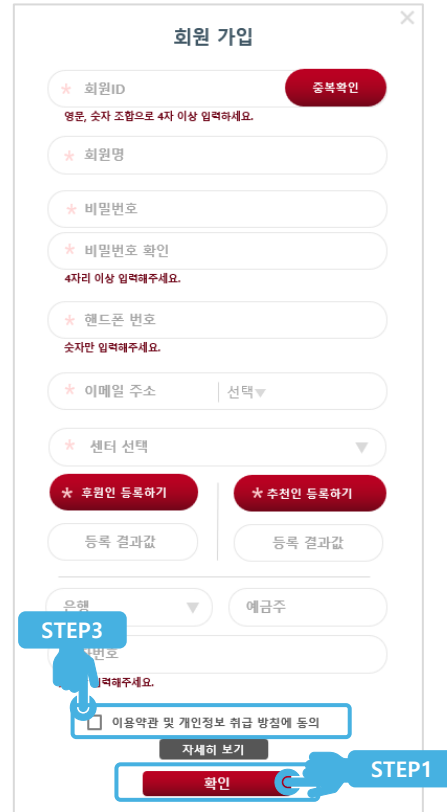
×

회원 가입

* 회원ID

중복확인

영문, 숫자 조합으로 4자 이상 입력하세요.

* 회원명

* 비밀번호

* 비밀번호 확인

4자리 이상 입력해주세요.

* 핸드폰 번호

숫자만 입력해주세요.

* 이메일 주소 | 선택▼

* 센터 선택 ▼

* 후원인 등록하기

* 추천인 등록하기

등록 결과값

등록 결과값

은행 ▼

예금주

STEP3

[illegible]번호

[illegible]력해주세요.

이용약관 및 개인정보 취급 방침에 동의

자세히 보기

확인

STEP1